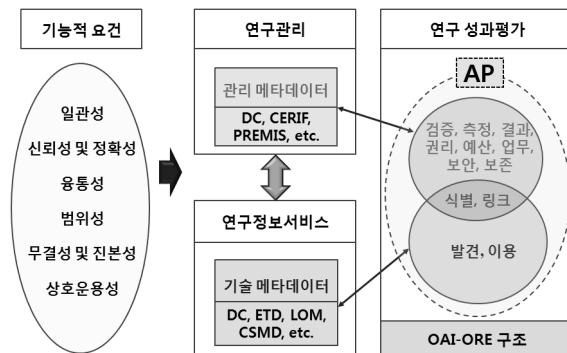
기능적 요건

일관성

신뢰성 및 정확성

융통성

범위성

무결성 및 진본성

상호운용성

연구관리

관리 메타데이터

DC, CERIF, PREMIS, etc.

연구정보서비스

기술 메타데이터

DC, ETD, LOM, CSMD, etc.

연구 성과평가

AP

검증, 측정, 결과, 권리, 예산, 업무, 보안, 보존

식별, 링크

발견, 이용

OAI-ORE 구조